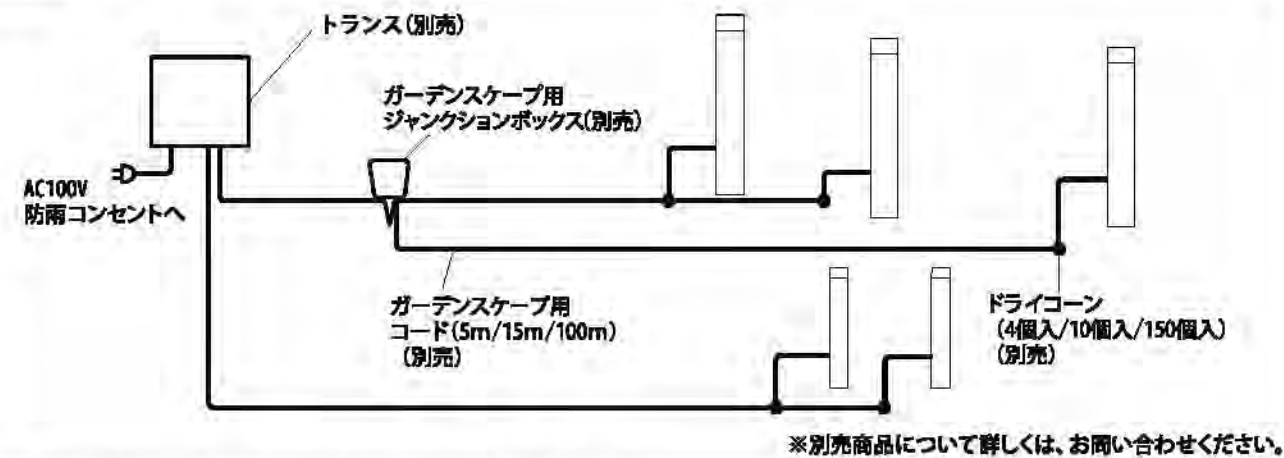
トランス（別売）

AC100V
防雨コンセントへ

ガーデンスケープ用
ジャンクションボックス（別売）

ガーデンスケープ用
コード（5m/15m/100m）
（別売）

ドライコーン
（4個入/10個入/150個入）
（別売）

※別売商品について詳しくは、お問い合わせください。